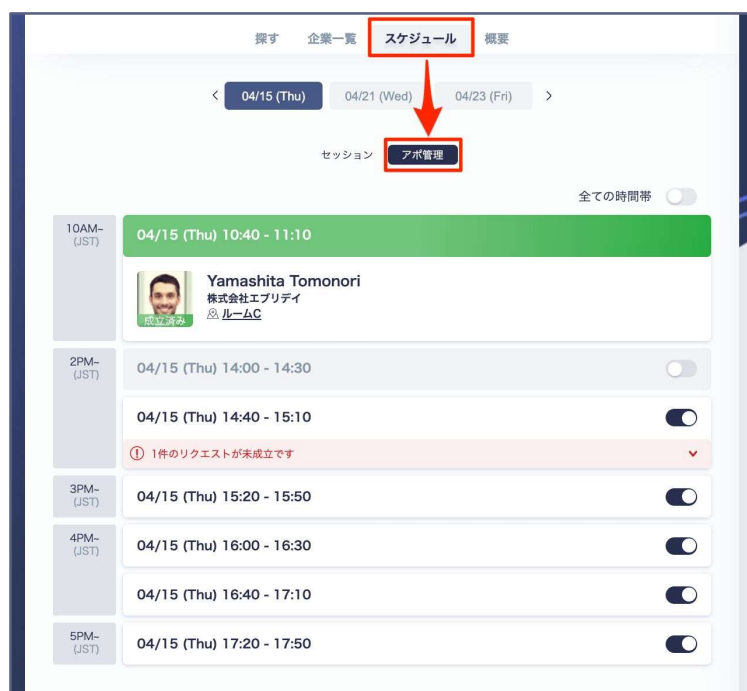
探す　企業一覧　スケジュール　概要

‹ 04/15 (Thu) 04/21 (Wed) 04/23 (Fri) ›

セッション　アポ管理

全ての時間帯

10AM~
(JST)

04/15 (Thu) 10:40 - 11:10

Yamashita Tomonori
株式会社エブリデイ
ルームC
成立済み

2PM~
(JST)

04/15 (Thu) 14:00 - 14:30

04/15 (Thu) 14:40 - 15:10

1件のリクエストが未成立です

3PM~
(JST)

04/15 (Thu) 15:20 - 15:50

4PM~
(JST)

04/15 (Thu) 16:00 - 16:30

04/15 (Thu) 16:40 - 17:10

5PM~
(JST)

04/15 (Thu) 17:20 - 17:50